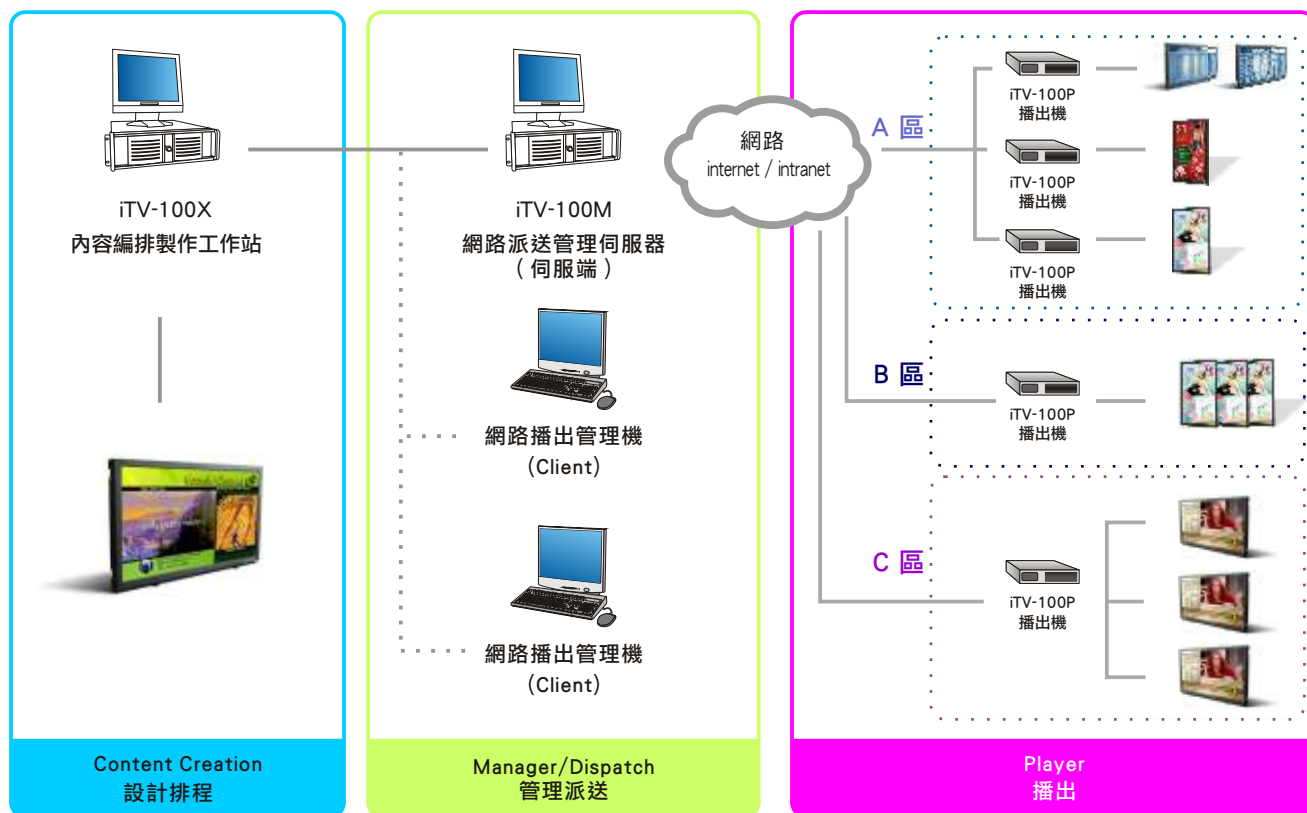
iTV-100X
內容編排製作工作站

Content Creation
設計排程

iTV-100M
網路派送管理伺服器
（伺服端）

網路播出管理機
(Client)

網路播出管理機
(Client)

Manager/Dispatch
管理派送

網路
internet / intranet

A 區

iTV-100P
播出機

iTV-100P
播出機

iTV-100P
播出機

B 區

iTV-100P
播出機

C 區

iTV-100P
播出機

Player
播出